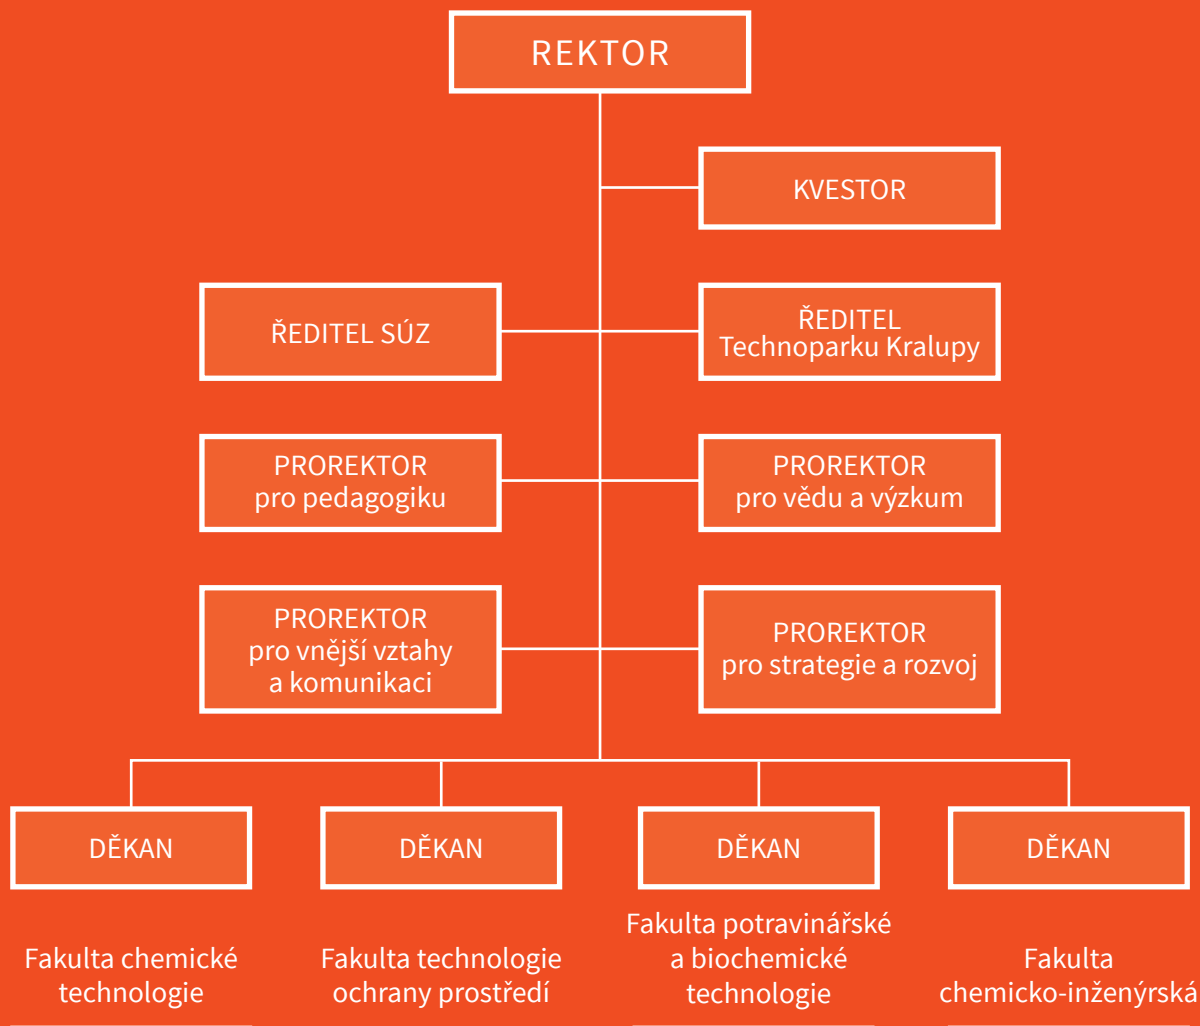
REKTOR

KVESTOR

ŘEDITEL SÚZ

ŘEDITEL
Technoparku Kralupy

PROREKTOR
pro pedagogiku

PROREKTOR
pro vědu a výzkum

PROREKTOR
pro vnější vztahy a komunikaci

PROREKTOR
pro strategie a rozvoj

DĚKAN

DĚKAN

DĚKAN

DĚKAN

Fakulta chemické technologie

Fakulta technologie ochrany prostředí

Fakulta potravinářské a biochemické technologie

Fakulta chemicko-inženýrská